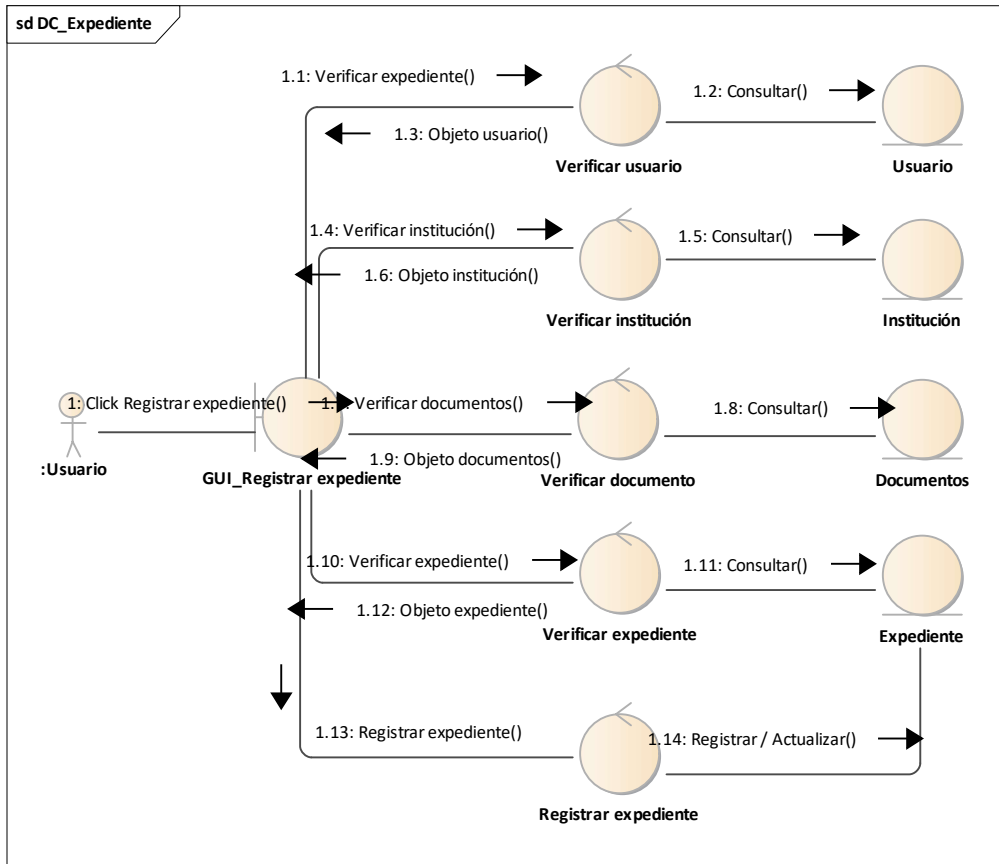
sd DC_Expediente

1.1: Verificar expediente()

1.2: Consultar()

1.3: Objeto usuario()

Verificar usuario

Usuario

1.4: Verificar institución()

1.5: Consultar()

1.6: Objeto institución()

Verificar institución

Institución

1: Click Registrar expediente()

1.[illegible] Verificar documentos()

1.8: Consultar()

:Usuario

GUI_Registrar expediente

1.9: Objeto documentos()

Verificar documento

Documentos

1.10: Verificar expediente()

1.11: Consultar()

1.12: Objeto expediente()

Verificar expediente

Expediente

1.13: Registrar expediente()

1.14: Registrar / Actualizar()

Registrar expediente